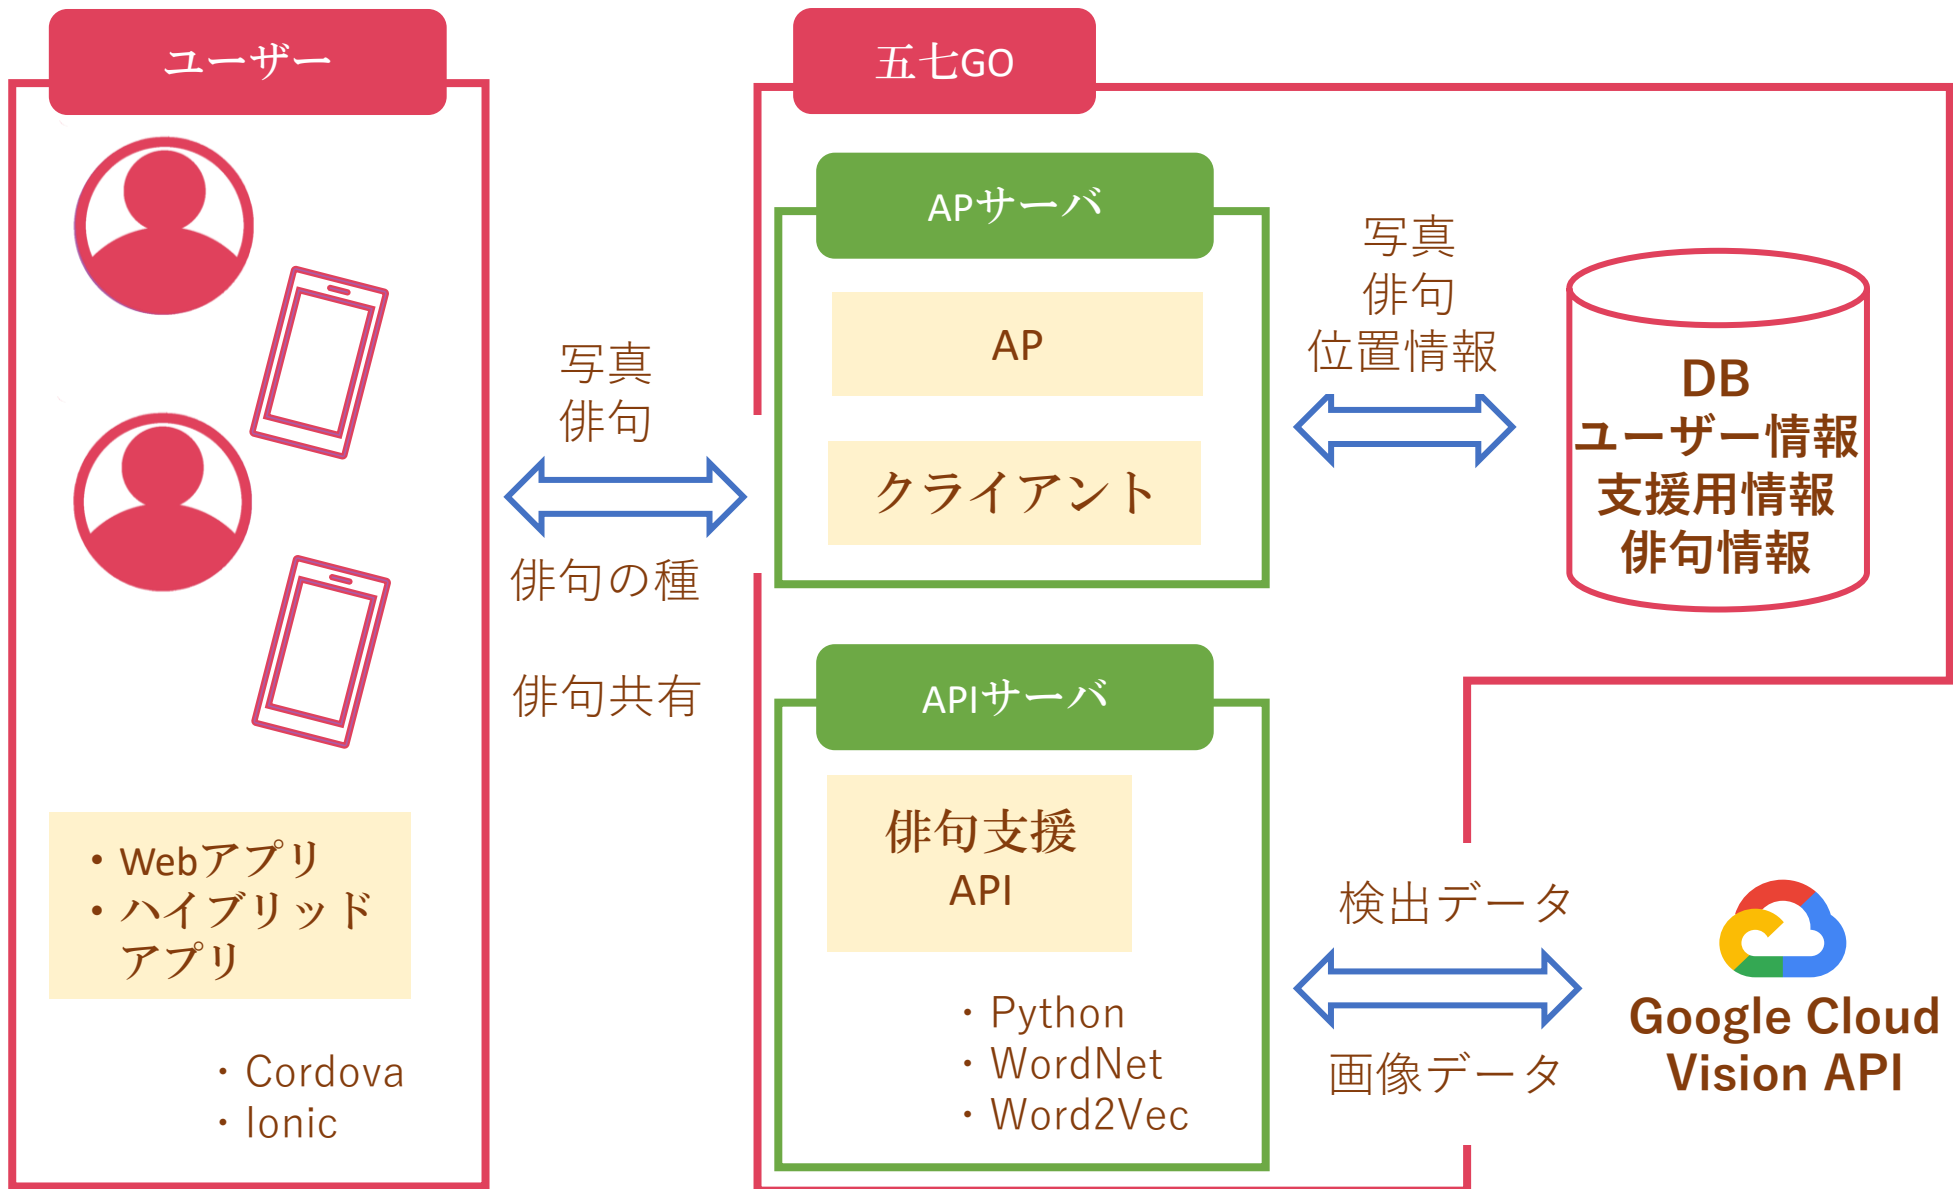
ユーザー

・Webアプリ
・ハイブリッドアプリ

・Cordova
・Ionic

写真
俳句

俳句の種

俳句共有

五七GO

APサーバ

AP

クライアント

APIサーバ

俳句支援
API

・Python
・WordNet
・Word2Vec

写真
俳句
位置情報

DB
ユーザー情報
支援用情報
俳句情報

検出データ

画像データ

Google Cloud
Vision API